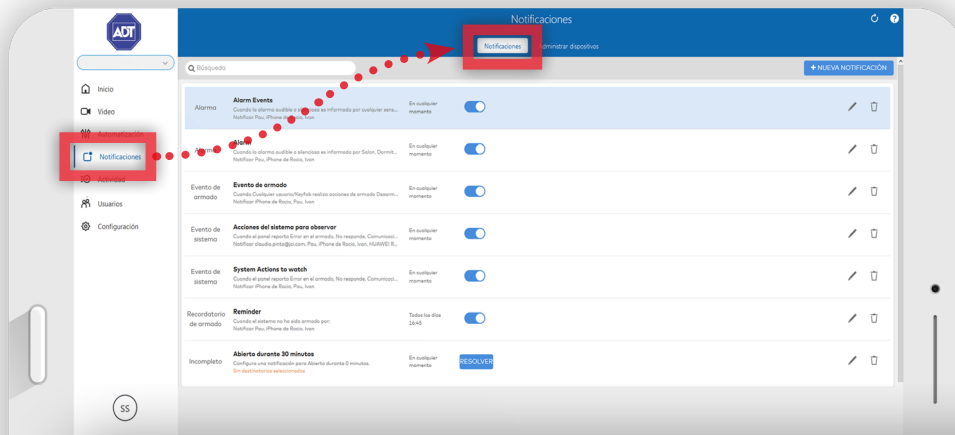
ADT

Notificaciones

Notificaciones

Administrar dispositivos

Búsqueda

+ NUEVA NOTIFICACIÓN

Inicio

Video

Automatización

Notificaciones

Actividad

Usuarios

Configuración

SS

| | | | | |
|---|---|---|---|---|
| Alarma | Alarm Events<br>Cuando la alarma audible o silenciosa es informado por cualquier zona...<br>Notificar Pau, iPhone de Rocio, Ivan | En cualquier momento | | |
| Alarma | Alarm<br>Cuando la alarma audible o silenciosa es informado por Salon, Dormit...<br>Notificar Pau, iPhone de Rocio, Ivan | En cualquier momento | | |
| Evento de armado | Evento de armado<br>Cuando Cualquier usuario/Keyfob realiza acciones de armado Desarm...<br>Notificar iPhone de Rocio, Pau, Ivan | En cualquier momento | | |
| Evento de sistema | Acciones del sistema para observar<br>Cuando el panel reporta Error en el armado, No responde, Comunicaci...<br>Notificar claudio.pinto@pi.com, Pau, iPhone de Rocio, Ivan, HUAWEI R... | En cualquier momento | | |
| Evento de sistema | System Actions to watch<br>Cuando el panel reporta Error en el armado, No responde, Comunicaci...<br>Notificar iPhone de Rocio, Pau, Ivan | En cualquier momento | | |
| Recordatorio de armado | Reminder<br>Cuando el sistema no ha sido armado por<br>Notificar Pau, iPhone de Rocio, Ivan | Todos los días 16:45 | | |
| Incompleto | Abierto durante 30 minutos<br>Configure una notificación para Abierto durante 0 minutos.<br>Sin destinatarios seleccionados | En cualquier momento | RESOLVER | |